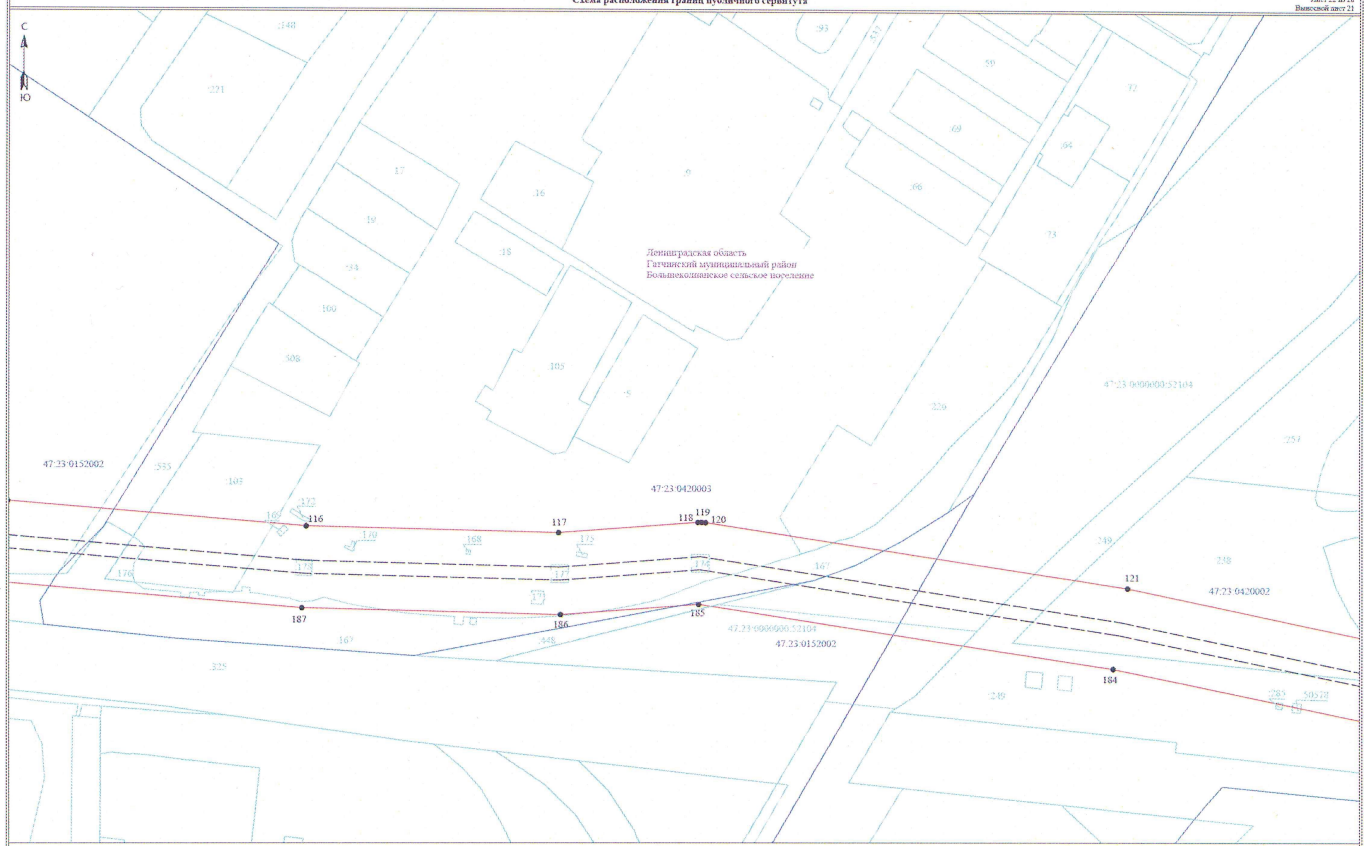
Схема расположения границ публичного сервитута

Лист 22 из 26
Выносной лист 21

С
Ю

:148
:93
:517
:59
:32
:221
:69
:94
:66
:17
:16
:9
:19
:73
:18
:134
Ленинградская область
Гатчинский муниципальный район
Большеколпанское сельское поселение
:100
:508
:105
:5
:226
47:23:0000000:52104
:257
47:23:0152002
:535
:103
47:23:0420003
:172
:165
116
117
118
119
120
:170
:168
:175
:176
:178
:177
:136
:167
:248
:238
121
47:23:0420002
:171
187
186
185
:167
:448
47:23:0000000:52104
47:23:0152002
:325
:249
184
:285
:50578